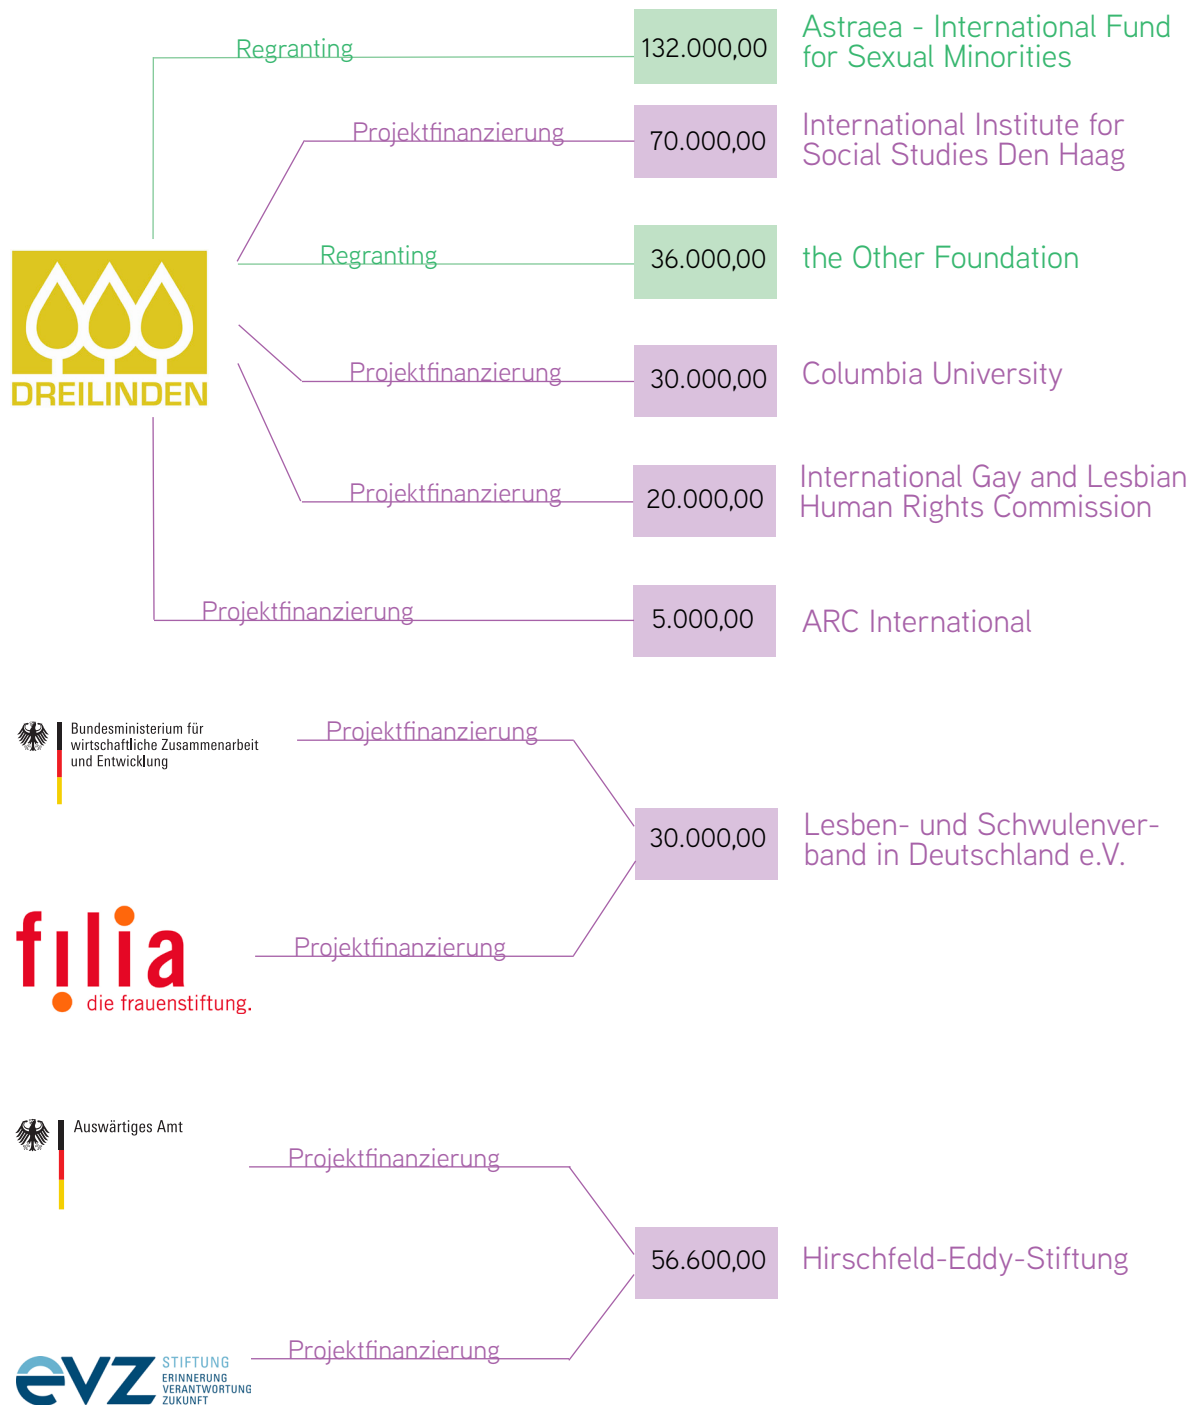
Regranting
132.000,00
Astraea - International Fund for Sexual Minorities

Projektfinanzierung
70.000,00
International Institute for Social Studies Den Haag

Regranting
36.000,00
the Other Foundation

DREILINDEN

Projektfinanzierung
30.000,00
Columbia University

Projektfinanzierung
20.000,00
International Gay and Lesbian Human Rights Commission

Projektfinanzierung
5.000,00
ARC International

Bundesministerium für wirtschaftliche Zusammenarbeit und Entwicklung

Projektfinanzierung
30.000,00
Lesben- und Schwulenverband in Deutschland e.V.

filia
die frauenstiftung.
Projektfinanzierung

Auswärtiges Amt
Projektfinanzierung
56.600,00
Hirschfeld-Eddy-Stiftung

evz STIFTUNG ERINNERUNG VERANTWORTUNG ZUKUNFT
Projektfinanzierung